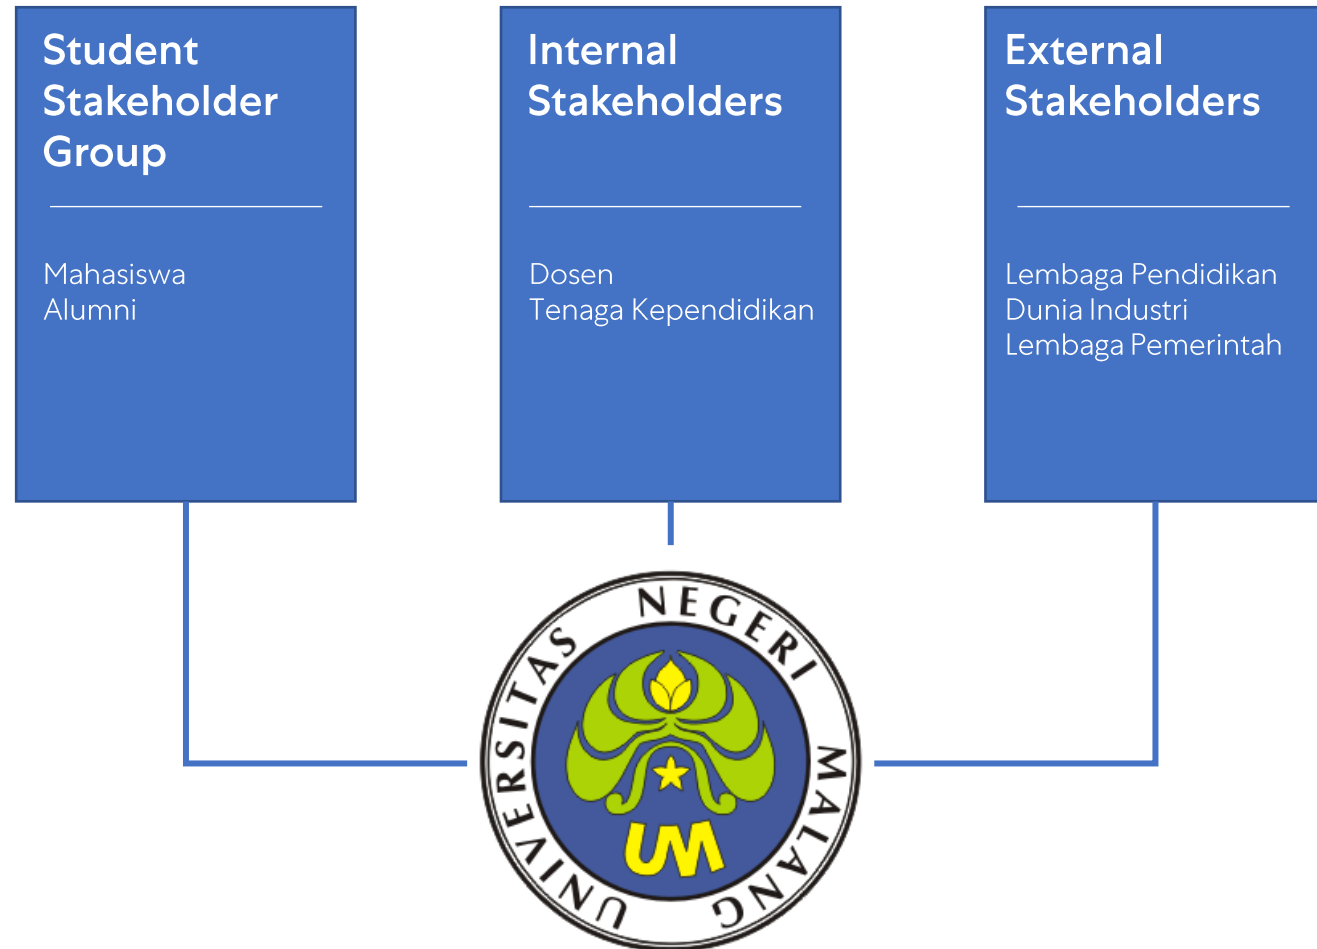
Student Stakeholder Group

Mahasiswa
Alumni

Internal Stakeholders

Dosen
Tenaga Kependidikan

External Stakeholders

Lembaga Pendidikan
Dunia Industri
Lembaga Pemerintah

UNIVERSITAS NEGERI MALANG

UM